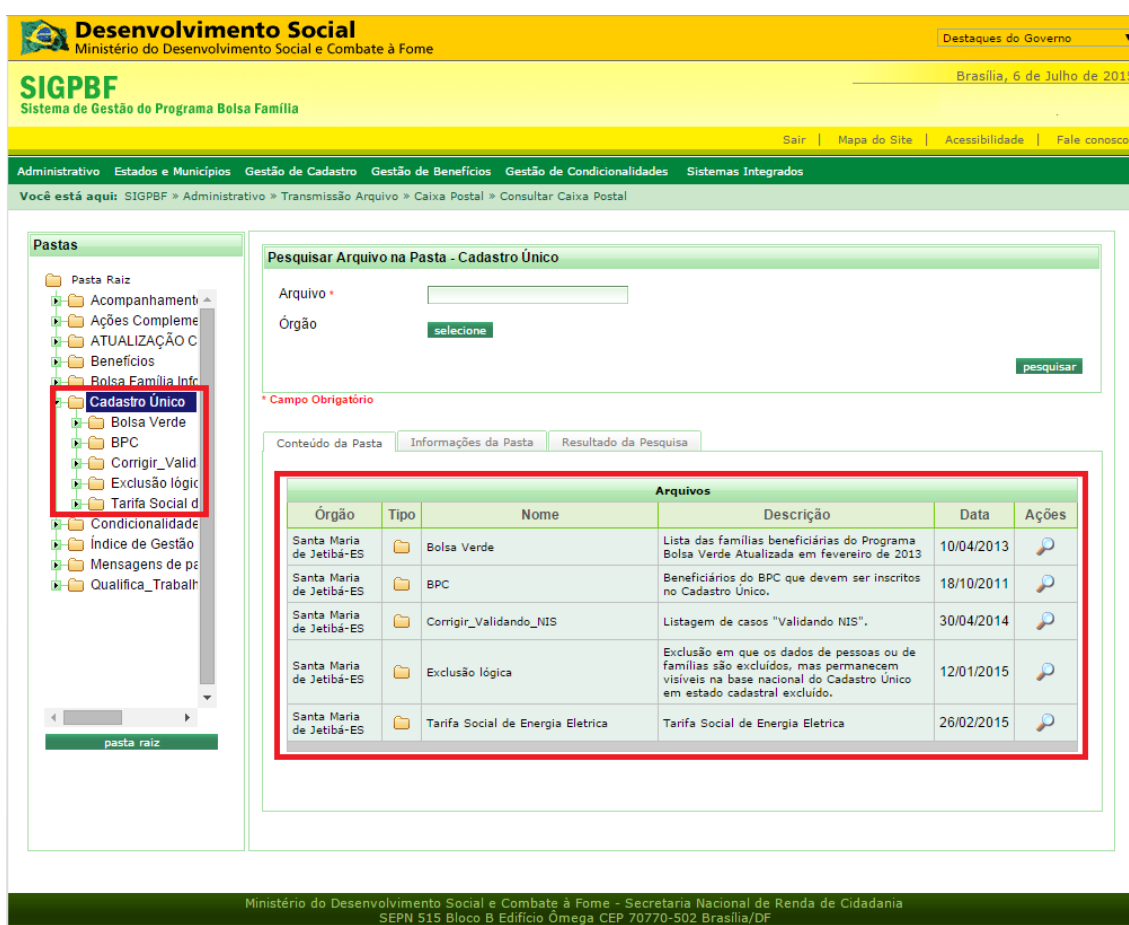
Desenvolvimento Social
Ministério do Desenvolvimento Social e Combate à Fome

Destaques do Governo

SIGPBF
Sistema de Gestão do Programa Bolsa Família

Brasília, 6 de Julho de 201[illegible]

Sair | Mapa do Site | Acessibilidade | Fale conosco

Administrativo Estados e Municípios Gestão de Cadastro Gestão de Benefícios Gestão de Condicionalidades Sistemas Integrados

Você está aqui: SIGPBF » Administrativo » Transmissão Arquivo » Caixa Postal » Consultar Caixa Postal

Pastas

Pasta Raiz
Acompanhament
Ações Compleme
ATUALIZAÇÃO C
Benefícios
Bolsa Família Info
Cadastro Único
Bolsa Verde
BPC
Corrigir_Valid
Exclusão lógic
Tarifa Social d
Condicionalidade
Índice de Gestão
Mensagens de pa
Qualifica_Trabalh

pasta raiz

Pesquisar Arquivo na Pasta - Cadastro Único

Arquivo *
Órgão
selecione
pesquisar

* Campo Obrigatório

Conteúdo da Pasta | Informações da Pasta | Resultado da Pesquisa

Arquivos

| Órgão | Tipo | Nome | Descrição | Data | Ações |
|---|---|---|---|---|---|
| Santa Maria de Jetibá-ES | | Bolsa Verde | Lista das famílias beneficiárias do Programa Bolsa Verde Atualizada em fevereiro de 2013 | 10/04/2013 | |
| Santa Maria de Jetibá-ES | | BPC | Beneficiários do BPC que devem ser inscritos no Cadastro Único. | 18/10/2011 | |
| Santa Maria de Jetibá-ES | | Corrigir_Validando_NIS | Listagem de casos "Validando NIS". | 30/04/2014 | |
| Santa Maria de Jetibá-ES | | Exclusão lógica | Exclusão em que os dados de pessoas ou de famílias são excluídos, mas permanecem visíveis na base nacional do Cadastro Único em estado cadastral excluído. | 12/01/2015 | |
| Santa Maria de Jetibá-ES | | Tarifa Social de Energia Eletrica | Tarifa Social de Energia Eletrica | 26/02/2015 | |

Ministério do Desenvolvimento Social e Combate à Fome - Secretaria Nacional de Renda de Cidadania
SEPN 515 Bloco B Edifício Ômega CEP 70770-502 Brasília/DF